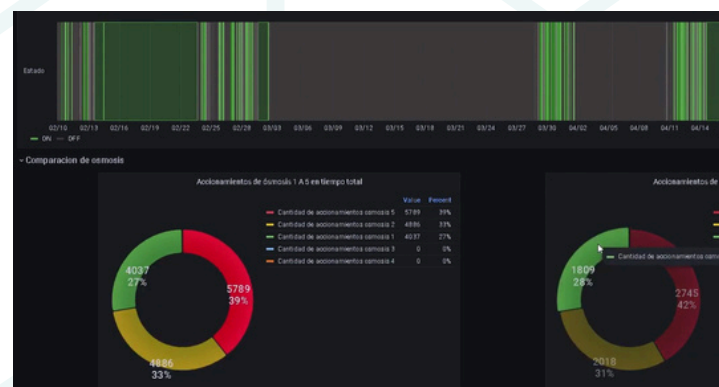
Estado

02/10 02/13 02/16 02/19 02/22 02/25 02/28 03/03 03/06 03/09 03/12 03/15 03/18 03/21 03/24 03/27 03/30 04/02 04/05 04/08 04/11 04/14

— ON — OFF

Comparacion de osmosis

Accionamientos de osmosis 1 A 5 en tiempo total

| | Value | Percent |
|---|---|---|
| Cantidad de accionamientos osmosis 5 | 5789 | 39% |
| Cantidad de accionamientos osmosis 2 | 4886 | 33% |
| Cantidad de accionamientos osmosis 1 | 4037 | 27% |
| Cantidad de accionamientos osmosis 3 | 0 | 0% |
| Cantidad de accionamientos osmosis 4 | 0 | 0% |

4037
27%

5789
39%

4886
33%

Accionamientos de

Cantidad de accionamientos osmosis

1809
28%

2745
42%

2018
31%